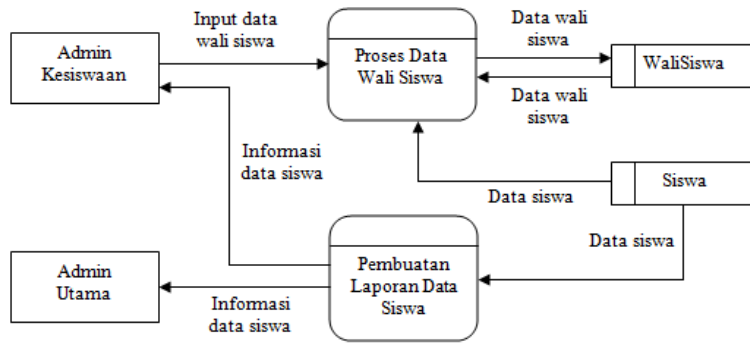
Input data wali siswa

Admin Kesiswaan

Proses Data Wali Siswa

Data wali siswa

WaliSiswa

Data wali siswa

Informasi data siswa

Siswa

Data siswa

Data siswa

Admin Utama

Pembuatan Laporan Data Siswa

Informasi data siswa